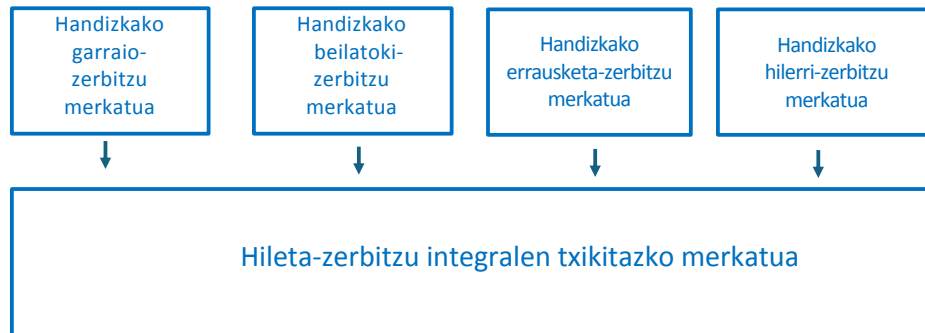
Handizkako garraio-zerbitzu merkatua

Handizkako beilatoki-zerbitzu merkatua

Handizkako errausketa-zerbitzu merkatua

Handizkako hilerri-zerbitzu merkatua

Hileta-zerbitzu integralen txikitazko merkatua